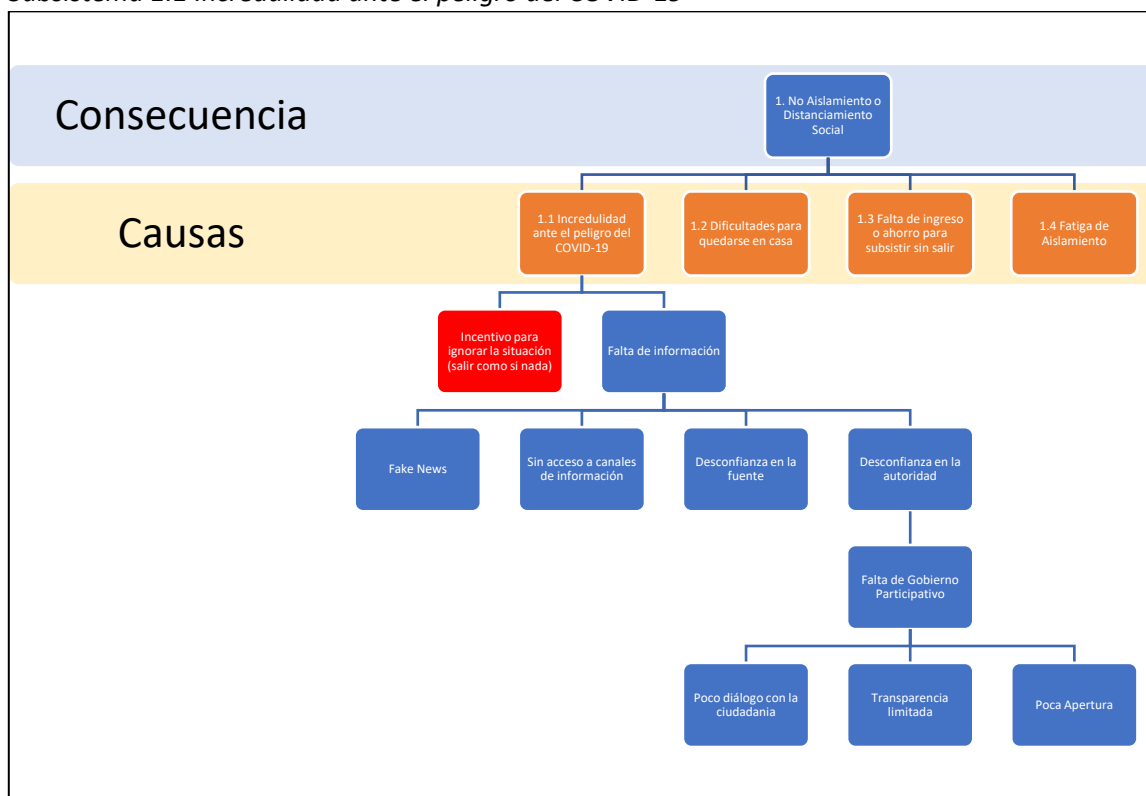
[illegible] 1.1 Incredulidad ante el peligro del COVID-19

Consecuencia

1. No Aislamiento o Distanciamiento Social

Causas

1.1 Incredulidad ante el peligro del COVID-19

1.2 Dificultades para quedarse en casa

1.3 Falta de ingreso o ahorro para subsistir sin salir

1.4 Fatiga de Aislamiento

Incentivo para ignorar la situación (salir como si nada)

Falta de información

Fake News

Sin acceso a canales de información

Desconfianza en la fuente

Desconfianza en la autoridad

Falta de Gobierno Participativo

Poco diálogo con la ciudadania

Transparencia limitada

Poca Apertura